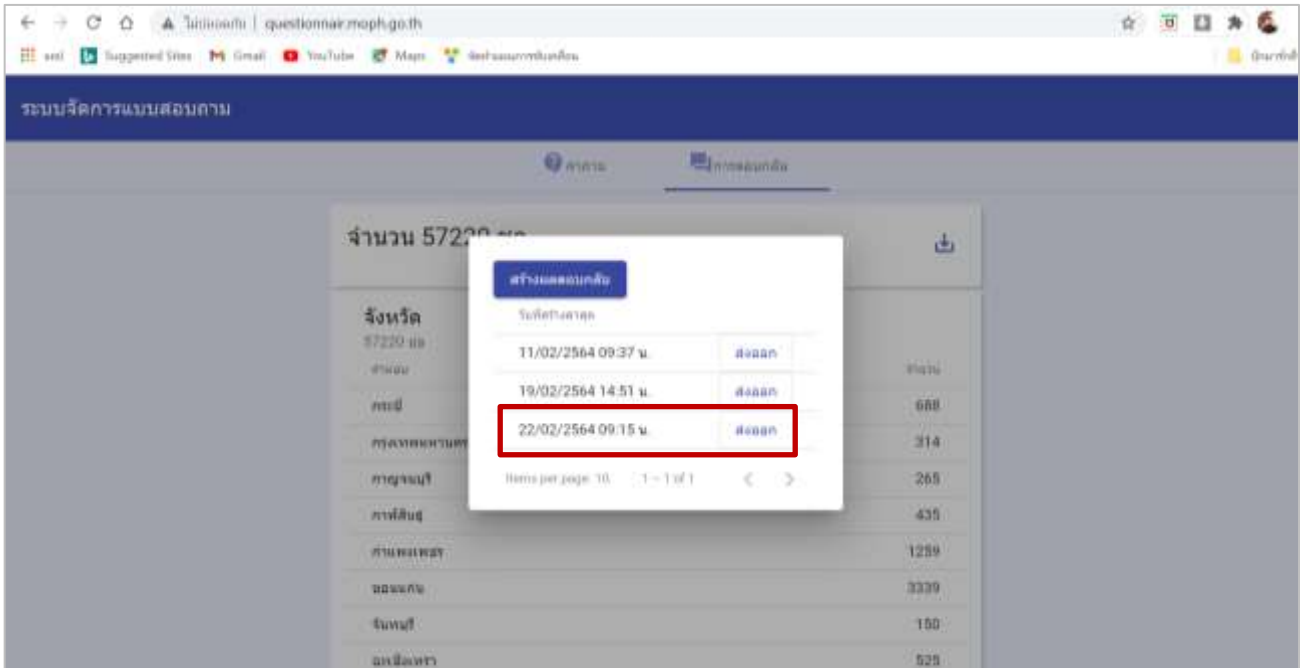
ไม่ปลอดภัย | questionnair.moph.go.th

แอป Suggested Sites Gmail YouTube Maps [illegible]

ระบบจัดการแบบสอบถาม

คำถาม การตอบกลับ

จำนวน 57220 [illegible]

จังหวัด
57220 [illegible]

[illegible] | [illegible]
---|---
กระบี่ | 688
กรุงเทพมหานคร | 314
กาญจนบุรี | 265
กาฬสินธุ์ | 435
กำแพงเพชร | 1259
ขอนแก่น | 3339
จันทบุรี | 150
ฉะเชิงเทรา | 525

สร้างผลตอบกลับ

วันที่สร้างผลลัพธ์

11/02/2564 09:37 น. | ส่งออก
19/02/2564 14:51 น. | ส่งออก
22/02/2564 09:15 น. | ส่งออก

Items per page: 10 1 – 1 of 1